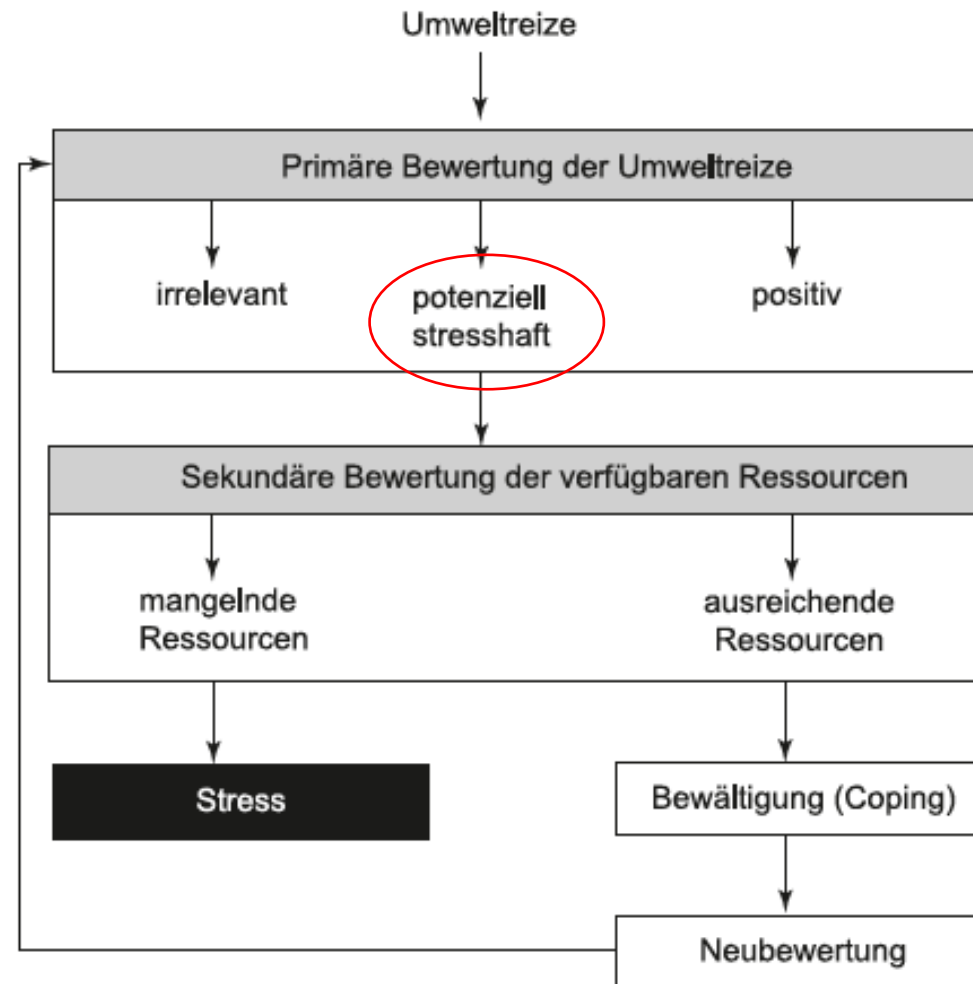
Umweltreize

Primäre Bewertung der Umweltreize

irrelevant

potenziell stresshaft

positiv

Sekundäre Bewertung der verfügbaren Ressourcen

mangelnde Ressourcen

ausreichende Ressourcen

Stress

Bewältigung (Coping)

Neubewertung